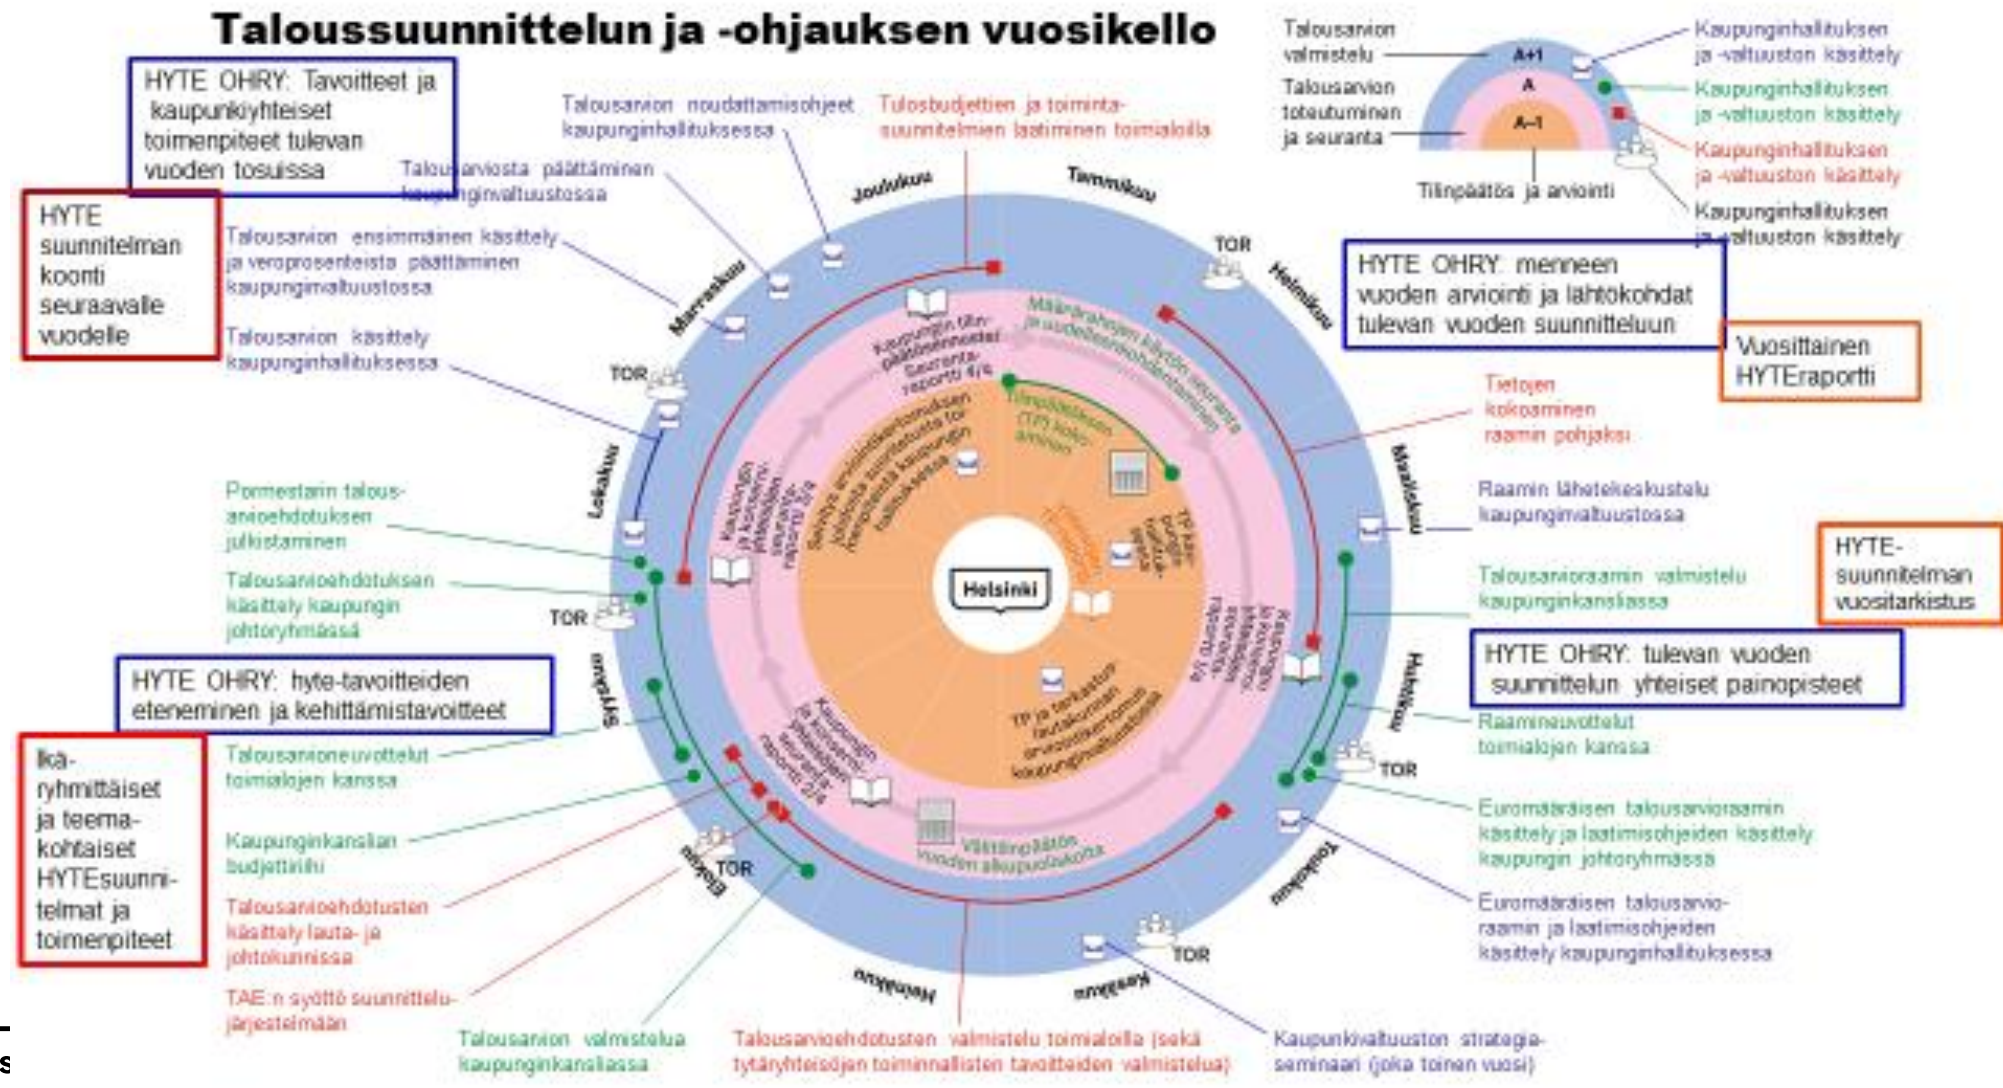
Taloussuunnittelun ja -ohjauksen vuosikello

HYTE OHRY: Tavoitteet ja kaupunkiyhteiset toimenpiteet tulevan vuoden tosuissa

HYTE suunnitelman koonti seuraavalle vuodelle

Talousarvion noudattamisohjeet kaupunginhallituksessa

Tulosbudjettien ja toimintasuunnitelmien laatiminen toimialoilla

Talousarviosta päättäminen kaupunginvaltuustossa

Talousarvion ensimmäinen käsittely ja veroprosenteista päättäminen kaupunginvaltuustossa

Talousarvion käsittely kaupunginhallituksessa

Pormestarin talousarvioehdotuksen julkistaminen

Talousarvioehdotuksen käsittely kaupungin johtoryhmässä

HYTE OHRY: hyte-tavoitteiden eteneminen ja kehittämistavoitteet

Ikäryhmittäiset ja teemakohtaiset HYTEsuunnitelmat ja toimenpiteet

Talousarvioneuvottelut toimialojen kanssa

Kaupunginkanslian budjettiriihi

Talousarvioehdotusten käsittely lauta- ja johtokunnissa

TAE:n syöttö suunnittelujärjestelmään

Talousarvion valmistelua kaupunginkansliassa

Talousarvioehdotusten valmistelu toimialoilla (sekä tytäryhteisöjen toiminnallisten tavoitteiden valmistelua)

Kaupunkivaltuuston strategiaseminaari (joka toinen vuosi)

Talousarvion valmistelu
Talousarvion toteutuminen ja seuranta
A+1
A
A-1
Tilinpäätös ja arviointi

Kaupunginhallituksen ja -valtuuston käsittely
Kaupunginhallituksen ja -valtuuston käsittely
Kaupunginhallituksen ja -valtuuston käsittely
Kaupunginhallituksen ja -valtuuston käsittely

HYTE OHRY: menneen vuoden arviointi ja lähtökohdat tulevan vuoden suunnitteluun

Vuosittainen HYTEraportti

Tietojen kokoaminen raamin pohjaksi

Raamin lähetekeskustelu kaupunginvaltuustossa

Talousarvioraamin valmistelu kaupunginkansliassa

HYTE-suunnitelman vuositarkistus

HYTE OHRY: tulevan vuoden suunnittelun yhteiset painopisteet

Raamineuvottelut toimialojen kanssa

Euromääräisen talousarvioraamin käsittely ja laatimisohjeiden käsittely kaupungin johtoryhmässä

Euromääräisen talousarvioraamin ja laatimisohjeiden käsittely kaupunginhallituksessa

Joulukuu
Tammikuu
Helmikuu
Maaliskuu
Huhtikuu
Toukokuu
Kesäkuu
Heinäkuu
Elokuu
Syyskuu
Lokakuu
Marraskuu
TOR
TOR
TOR
TOR
TOR
TOR
TOR

Kaupungin tilinpäätöstiedote/ Seurantaraportti 4/4
Määrärahojen käytön seuranta ja vuodenvaihdeohjeistaminen
Tilinpäätöksen (TP) kokoaminen
TP:n tarkastus ja kaupunginhallituksen käsittely
Kaupungin ja konsernin yhteisöjen seurantaraportti 1/4
TP ja tarkastuslautakunnan arviointikertomus kaupunginvaltuustossa
Kaupungin ja konsernin yhteisöjen seurantaraportti 2/4
Välitilinpäätös vuoden alkupuoliskolta
Kaupungin ja konsernin yhteisöjen seurantaraportti 3/4
Selvitys arviointikertomuksen johdosta suoritetuista toimenpiteistä kaupunginhallituksessa
Helsinki